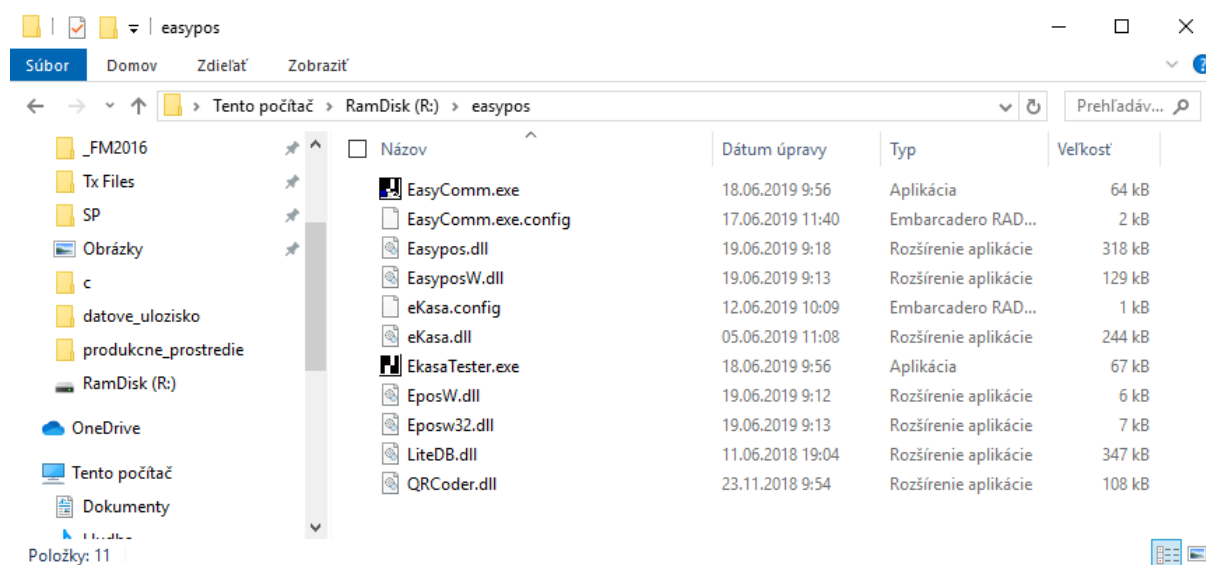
easypos

Súbor Domov Zdieľať Zobraziť

Tento počítač > RamDisk (R:) > easypos

Prehľadáv...

_FM2016
Tx Files
SP
Obrázky
c
datove_ulozisko
produkcne_prostredie
RamDisk (R:)
OneDrive
Tento počítač
Dokumenty
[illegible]

| Názov | Dátum úpravy | Typ | Veľkosť |
|---|---|---|---|
| EasyComm.exe | 18.06.2019 9:56 | Aplikácia | 64 kB |
| EasyComm.exe.config | 17.06.2019 11:40 | Embarcadero RAD... | 2 kB |
| Easypos.dll | 19.06.2019 9:18 | Rozšírenie aplikácie | 318 kB |
| EasyposW.dll | 19.06.2019 9:13 | Rozšírenie aplikácie | 129 kB |
| eKasa.config | 12.06.2019 10:09 | Embarcadero RAD... | 1 kB |
| eKasa.dll | 05.06.2019 11:08 | Rozšírenie aplikácie | 244 kB |
| EkasaTester.exe | 18.06.2019 9:56 | Aplikácia | 67 kB |
| EposW.dll | 19.06.2019 9:12 | Rozšírenie aplikácie | 6 kB |
| Eposw32.dll | 19.06.2019 9:13 | Rozšírenie aplikácie | 7 kB |
| LiteDB.dll | 11.06.2018 19:04 | Rozšírenie aplikácie | 347 kB |
| QRCoder.dll | 23.11.2018 9:54 | Rozšírenie aplikácie | 108 kB |

Položky: 11